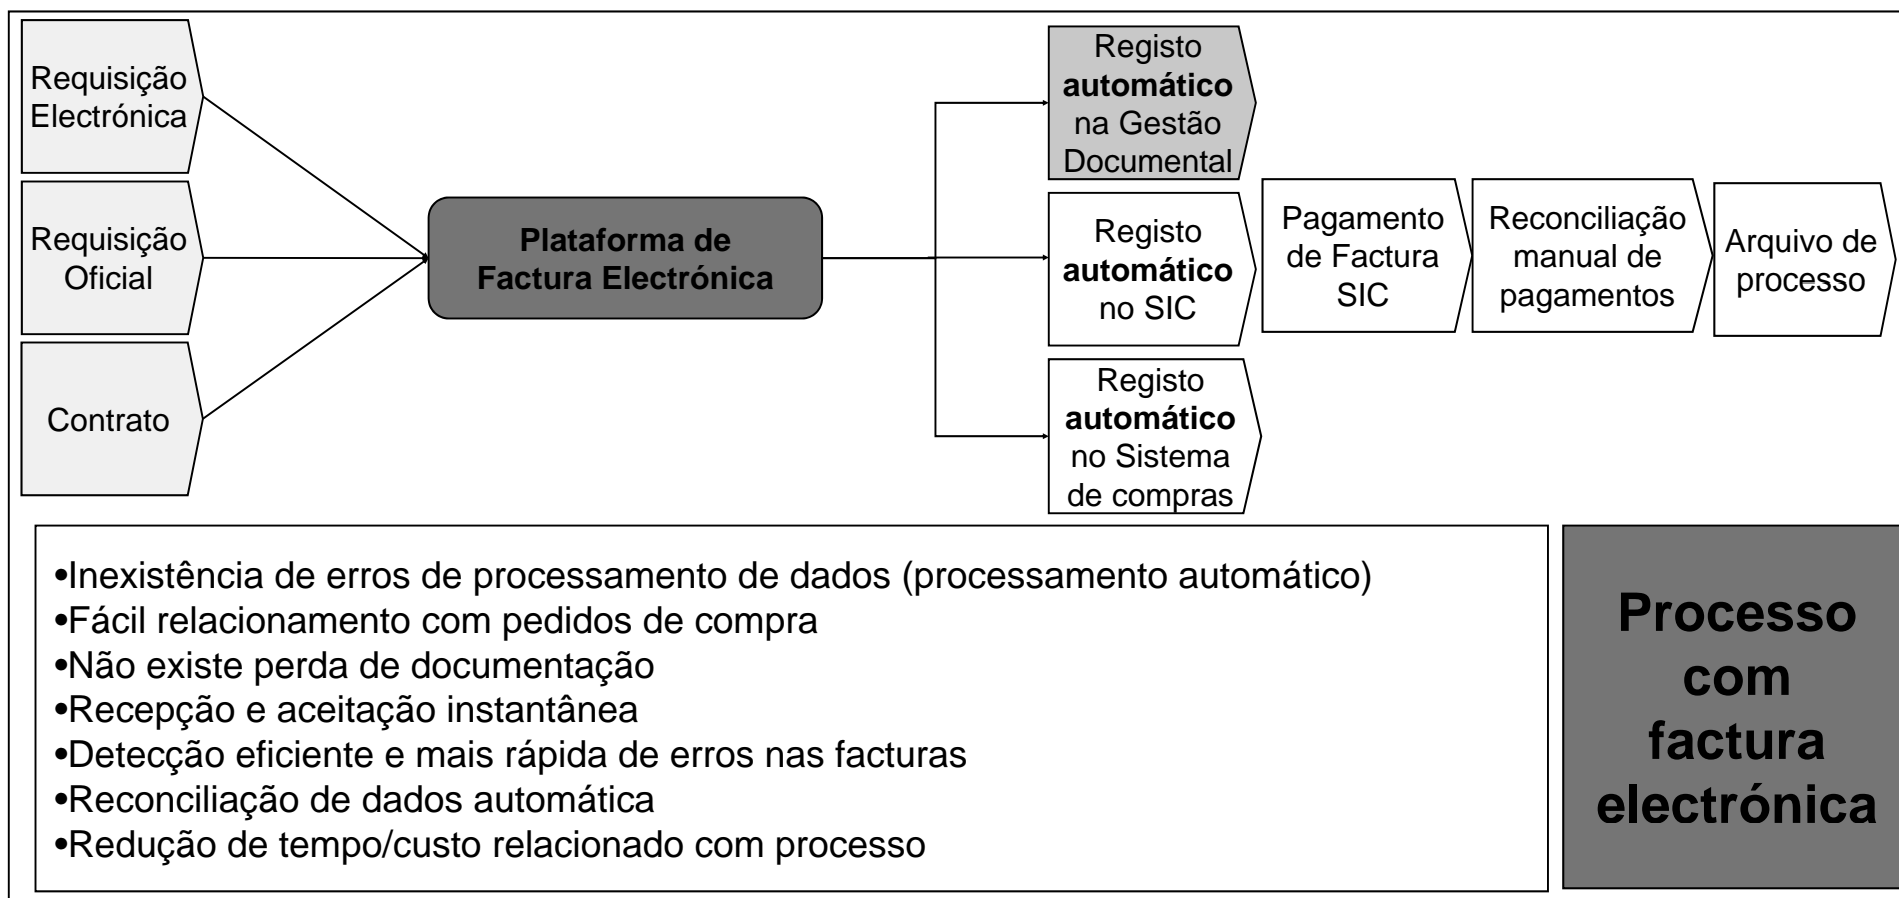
Requisição Electrónica

Requisição Oficial

Contrato

Plataforma de Factura Electrónica

Registo automático na Gestão Documental

Registo automático no SIC

Registo automático no Sistema de compras

Pagamento de Factura SIC

Reconciliação manual de pagamentos

Arquivo de processo

•Inexistência de erros de processamento de dados (processamento automático)
•Fácil relacionamento com pedidos de compra
•Não existe perda de documentação
•Recepção e aceitação instantânea
•Detecção eficiente e mais rápida de erros nas facturas
•Reconciliação de dados automática
•Redução de tempo/custo relacionado com processo

Processo com factura electrónica